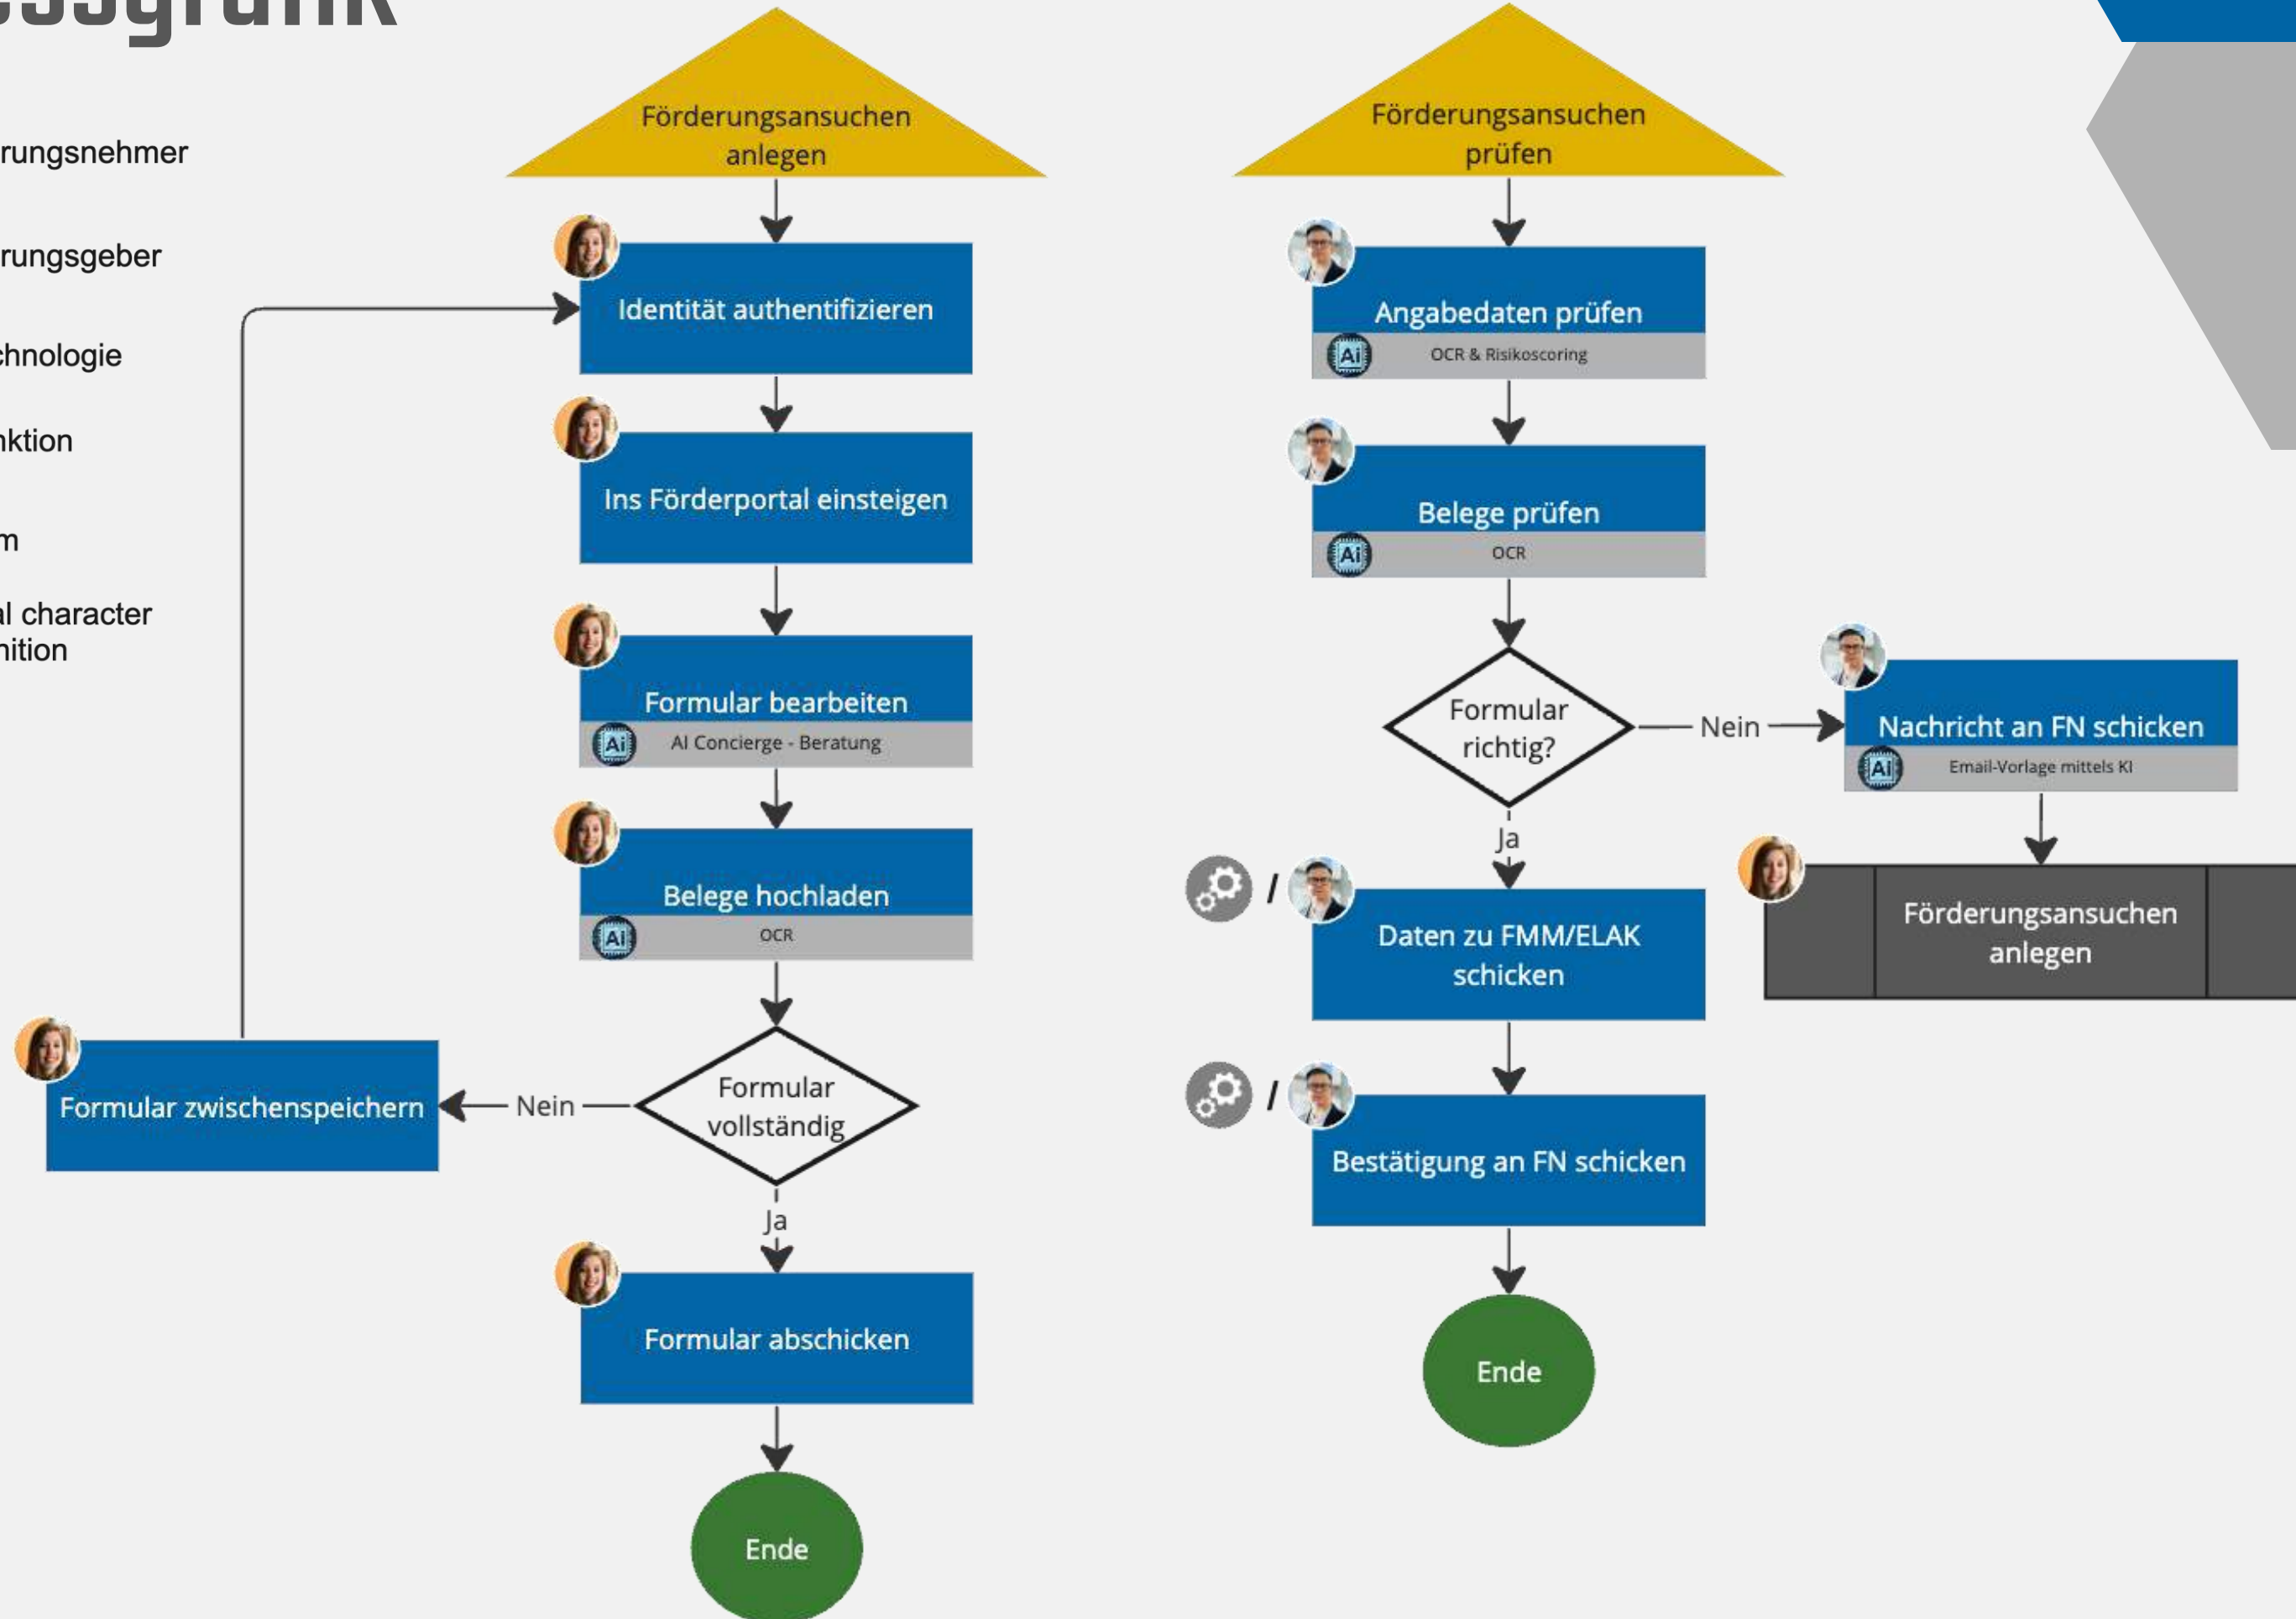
essgrafik

rungsnehmer

rungsgeber

chnologie

nktion

m

al character
nition

Förderungsansuchen anlegen

Identität authentifizieren

Ins Förderportal einsteigen

Formular bearbeiten
AI Concierge - Beratung

Belege hochladen
OCR

Formular vollständig

Nein

Formular zwischenspeichern

Ja

Formular abschicken

Ende

Förderungsansuchen prüfen

Angabedaten prüfen
OCR & Risikoscoring

Belege prüfen
OCR

Formular richtig?

Nein

Nachricht an FN schicken
Email-Vorlage mittels KI

Förderungsansuchen anlegen

Ja

/

Daten zu FMM/ELAK schicken

/

Bestätigung an FN schicken

Ende